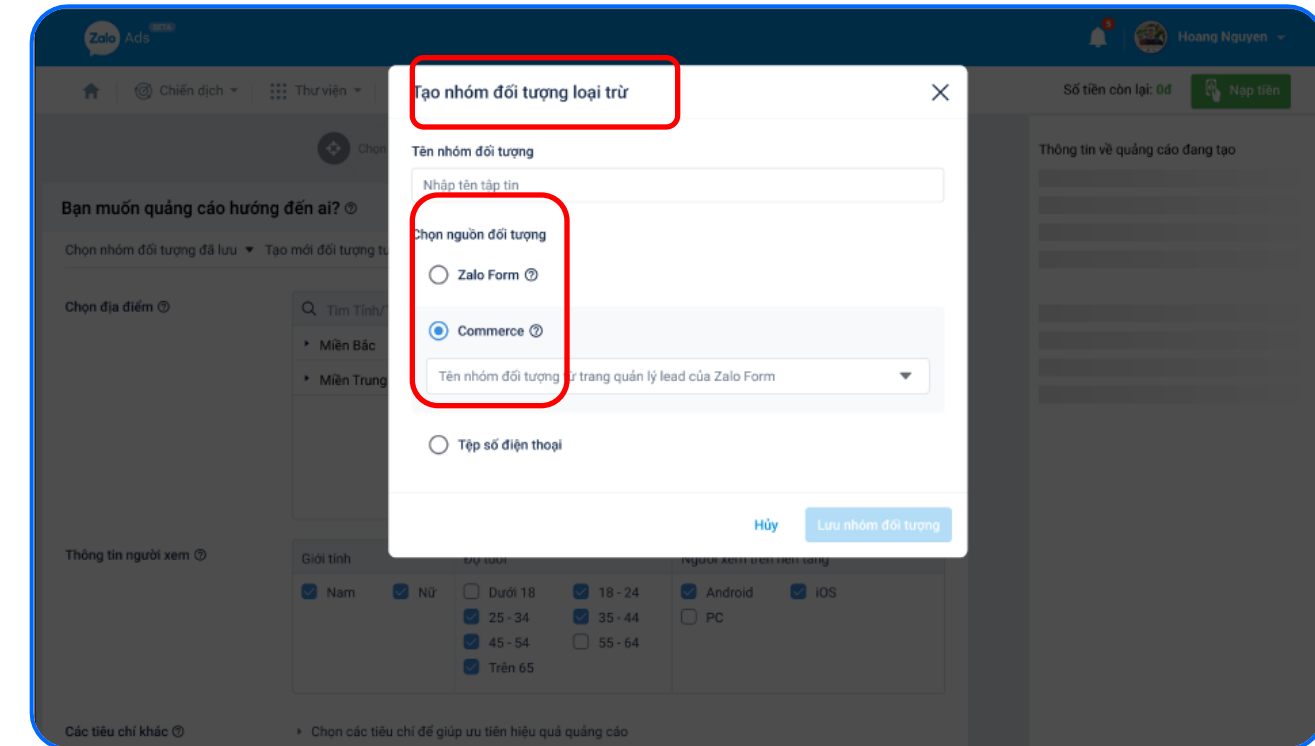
Zalo Ads BETA

Hoang Nguyen

Chiến dịch Thư viện

Số tiền còn lại: 0đ Nạp tiền

Chọn

Bạn muốn quảng cáo hướng đến ai?

Chọn nhóm đối tượng đã lưu ▾ Tạo mới đối tượng t

Chọn địa điểm

Tìm Tỉnh/

Miền Bắc

Miền Trung

Thông tin người xem

Giới tính

Nam Nữ

Độ tuổi

Dưới 18 18 - 24
25 - 34 35 - 44
45 - 54 55 - 64
Trên 65

Người xem trên nền tảng

Android iOS
PC

Các tiêu chí khác

Chọn các tiêu chí để giúp ưu tiên hiệu quả quảng cáo

Thông tin về quảng cáo đang tạo

Tạo nhóm đối tượng loại trừ

Tên nhóm đối tượng

Nhập tên tập tin

Chọn nguồn đối tượng

Zalo Form

Commerce

Tên nhóm đối tượng từ trang quản lý lead của Zalo Form

Tệp số điện thoại

Hủy Lưu nhóm đối tượng